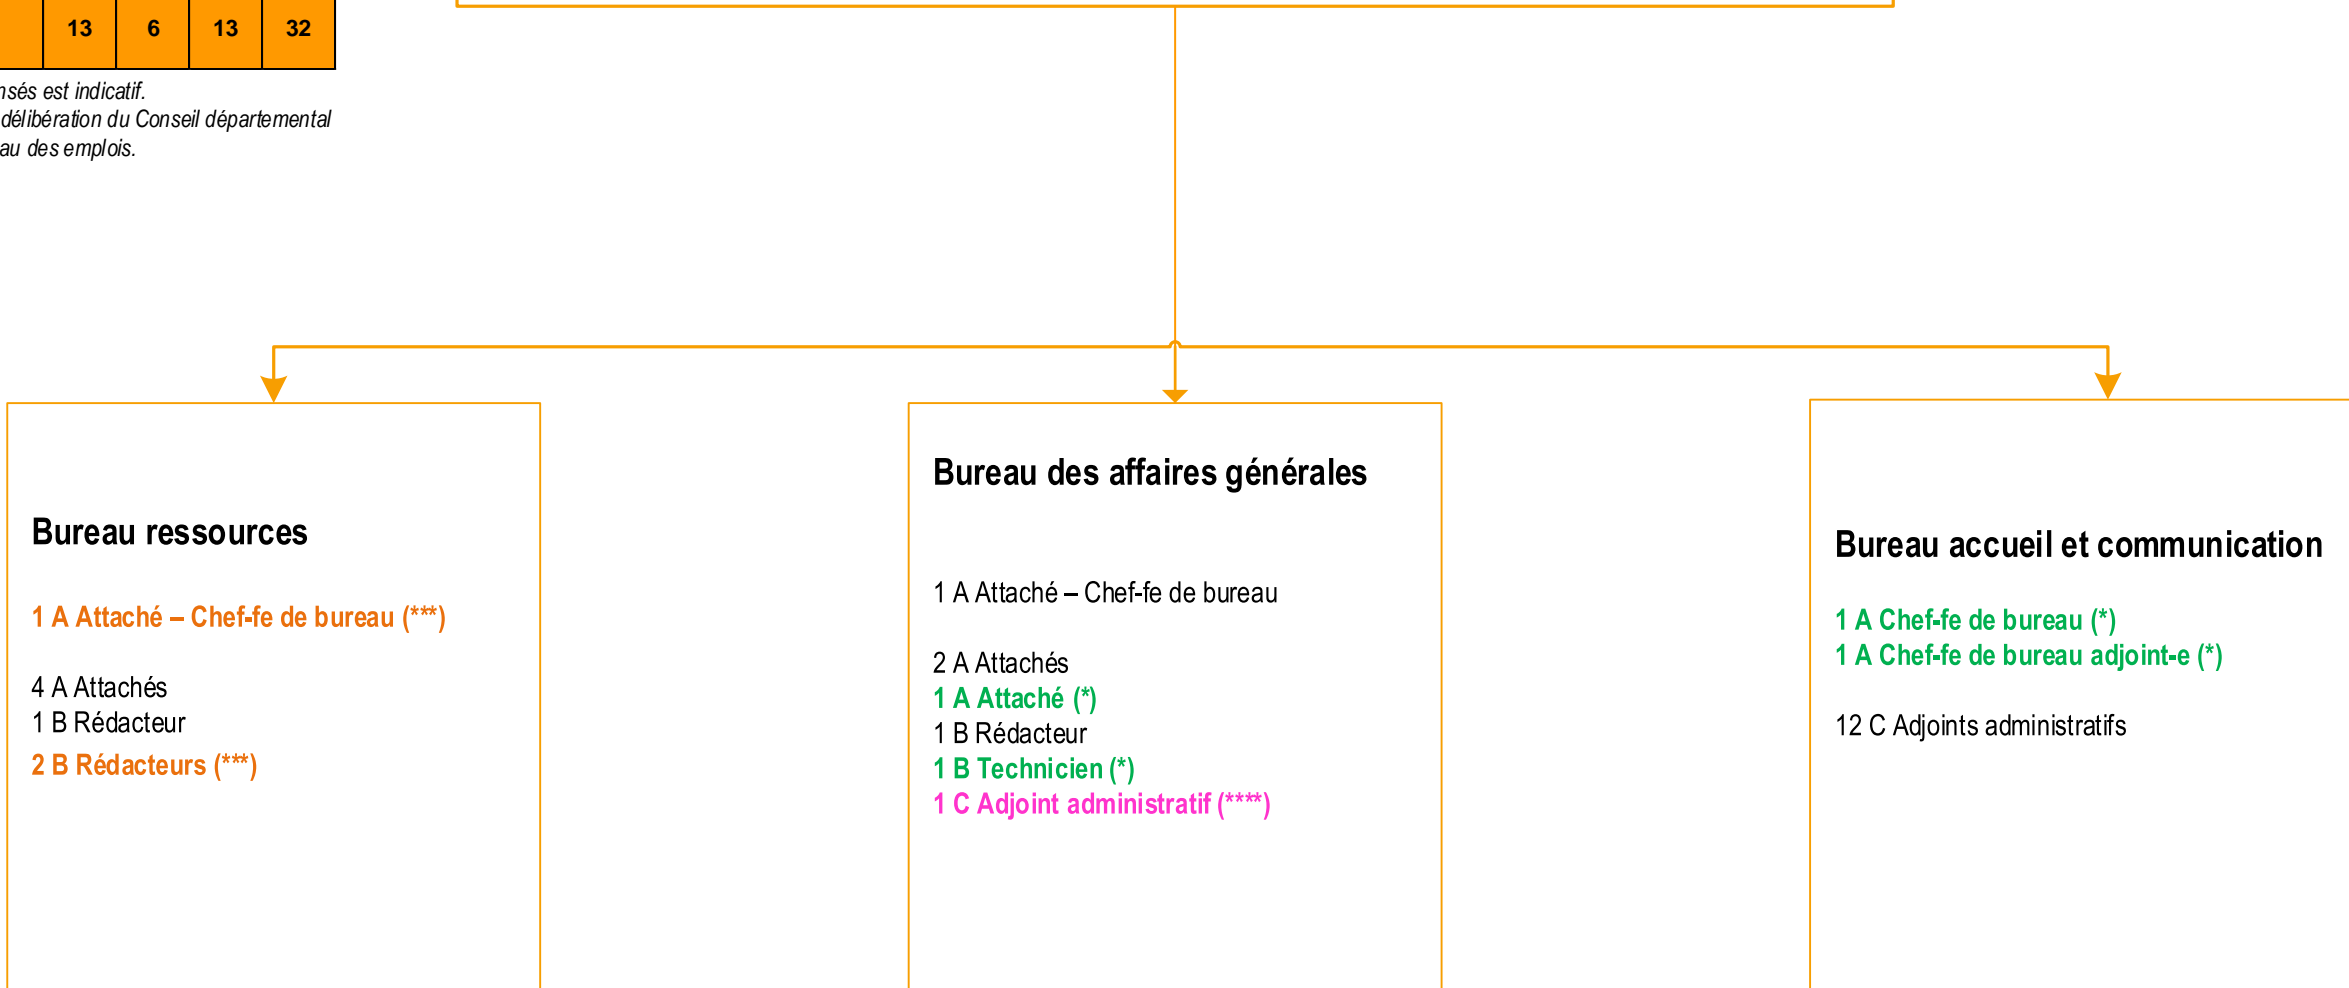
| | 13 | 6 | 13 | 32 |
|---|---|---|---|---|

nsés est indicatif.
délibération du Conseil départemental
au des emplois.

Bureau ressources

1 A Attaché – Chef-fe de bureau (***)

4 A Attachés
1 B Rédacteur
2 B Rédacteurs (***)

Bureau des affaires générales

1 A Attaché – Chef-fe de bureau

2 A Attachés
1 A Attaché (*)
1 B Rédacteur
1 B Technicien (*)
1 C Adjoint administratif (****)

Bureau accueil et communication

1 A Chef-fe de bureau (*)
1 A Chef-fe de bureau adjoint-e (*)

12 C Adjoints administratifs